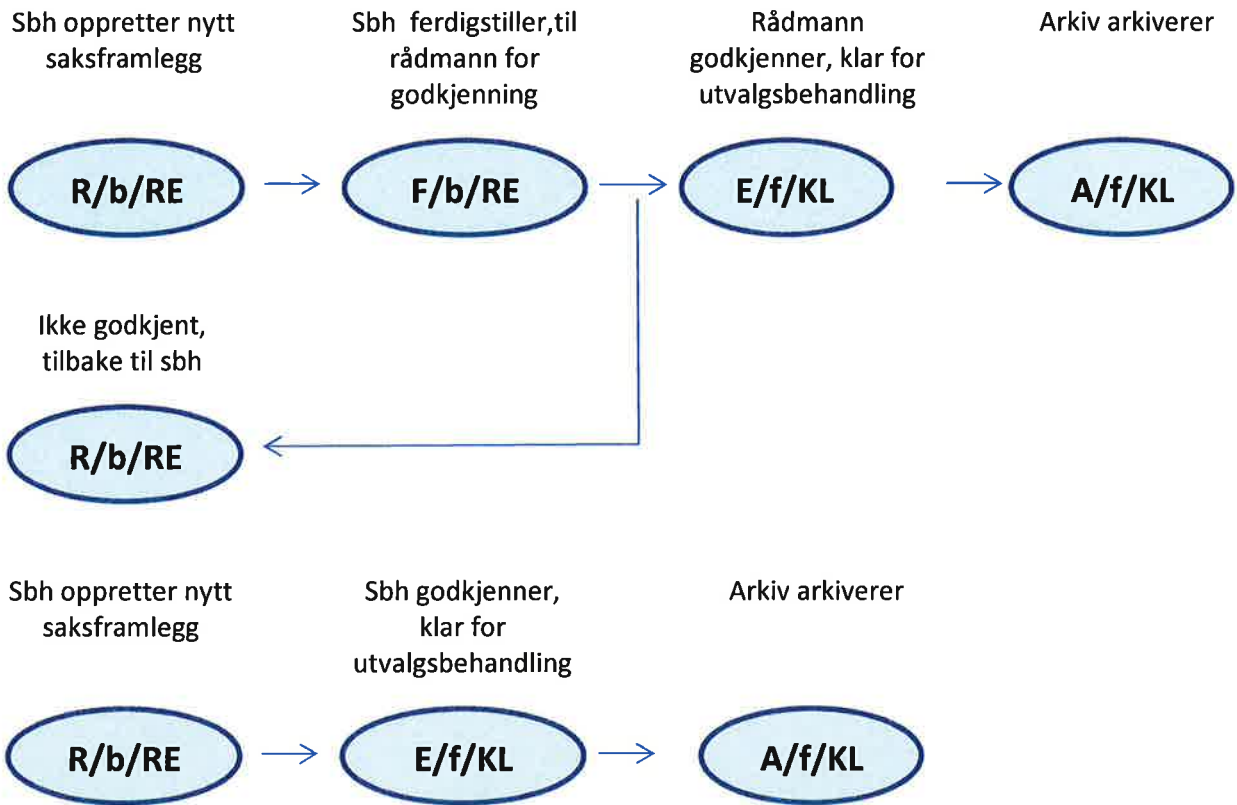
Sbh oppretter nytt saksframlegg

Sbh ferdigstiller,til rådmann for godkjenning

Rådmann godkjenner, klar for utvalgsbehandling

Arkiv arkiverer

R/b/RE

F/b/RE

E/f/KL

A/f/KL

Ikke godkjent, tilbake til sbh

R/b/RE

Sbh oppretter nytt saksframlegg

Sbh godkjenner, klar for utvalgsbehandling

Arkiv arkiverer

R/b/RE

E/f/KL

A/f/KL